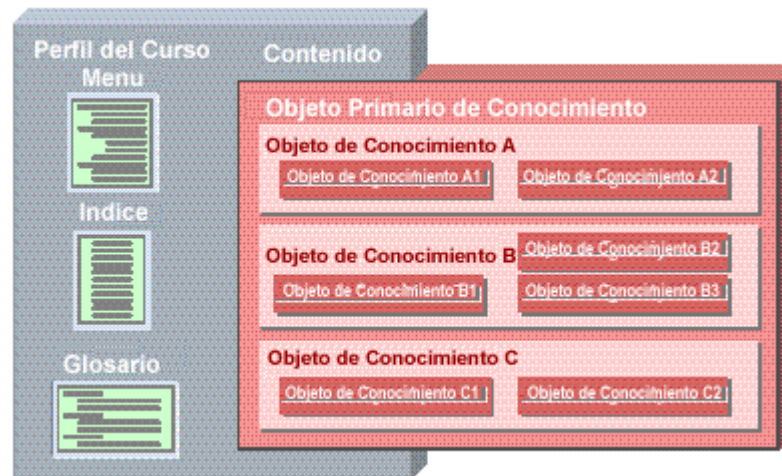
Perfil del Curso
Menu

Indice

Glosario

Contenido

Objeto Primario de Conocimiento

Objeto de Conocimiento A
Objeto de Conocimiento A1
Objeto de Conocimiento A2

Objeto de Conocimiento B
Objeto de Conocimiento B2
Objeto de Conocimiento B1
Objeto de Conocimiento B3

Objeto de Conocimiento C
Objeto de Conocimiento C1
Objeto de Conocimiento C2